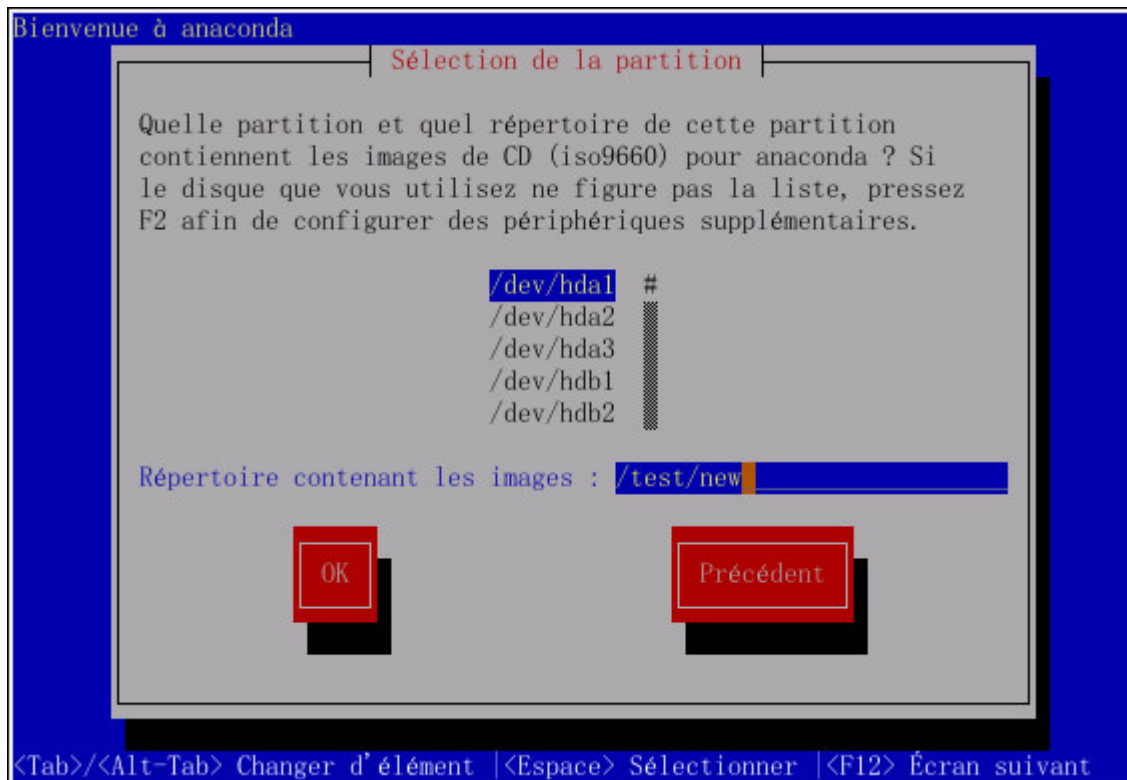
Bienvenue à anaconda

Sélection de la partition

Quelle partition et quel répertoire de cette partition contiennent les images de CD (iso9660) pour anaconda ? Si le disque que vous utilisez ne figure pas la liste, pressez F2 afin de configurer des périphériques supplémentaires.

/dev/hda1 #
/dev/hda2
/dev/hda3
/dev/hdb1
/dev/hdb2

Répertoire contenant les images : /test/new

OK

Précédent

<Tab>/<Alt-Tab> Changer d'élément | <Espace> Sélectionner | <F12> Écran suivant